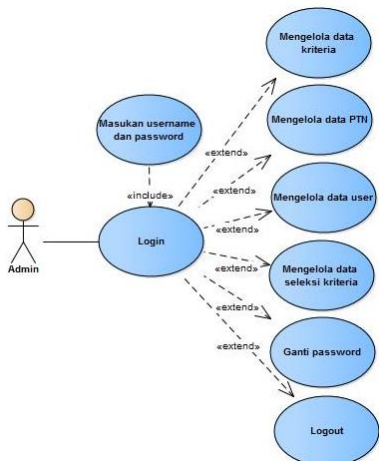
Mengelola data kriteria

Masukan username dan password

«extend»

Mengelola data PTN

«include»

«extend»

Mengelola data user

«extend»

Admin

Login

«extend»

Mengelola data seleksi kriteria

«extend»

«extend»

Ganti password

Logout